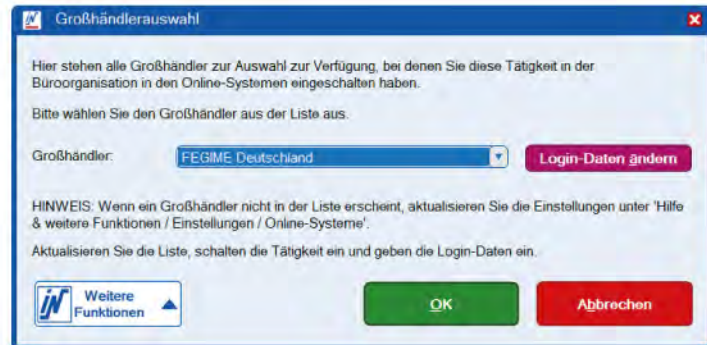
Großhändlerauswahl

Hier stehen alle Großhändler zur Auswahl zur Verfügung, bei denen Sie diese Tätigkeit in der Büroorganisation in den Online-Systemen eingeschalten haben.

Bitte wählen Sie den Großhändler aus der Liste aus.

Großhändler: FEGIME Deutschland

Login-Daten ändern

HINWEIS: Wenn ein Großhändler nicht in der Liste erscheint, aktualisieren Sie die Einstellungen unter 'Hilfe & weitere Funktionen / Einstellungen / Online-Systeme'.

Aktualisieren Sie die Liste, schalten die Tätigkeit ein und geben die Login-Daten ein.

Weitere Funktionen

OK

Abbrechen